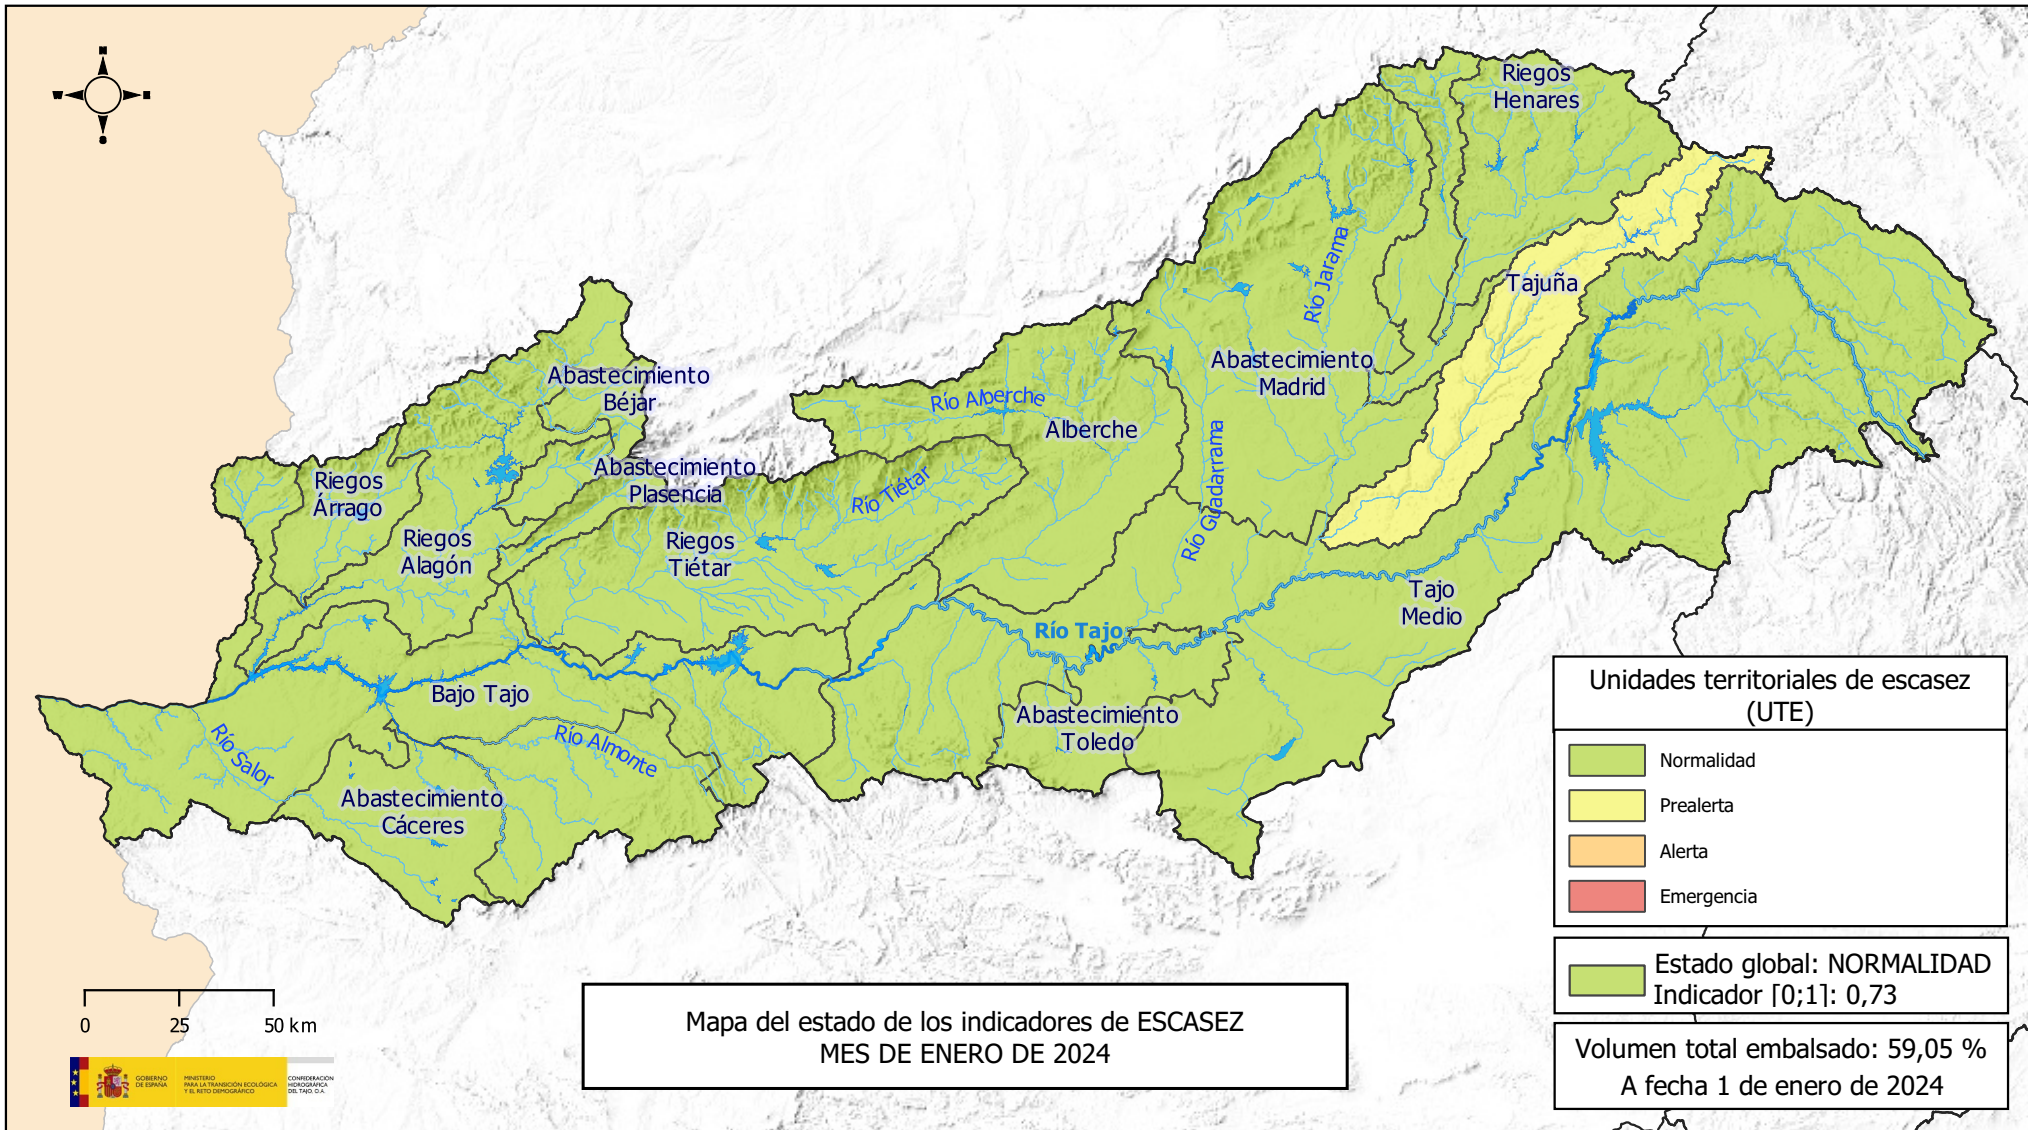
Riegos Henares

Tajuña

Río Jarama

Abastecimiento Madrid

Abastecimiento Béjar

Río Alberche

Alberche

Abastecimiento Plasencia

Río Tiétar

Riegos Árrago

Riegos Alagón

Riegos Tiétar

Río Guadarrama

Tajo Medio

Río Tajo

Bajo Tajo

Río Salor

Río Almonte

Abastecimiento Toledo

Abastecimiento Cáceres

Unidades territoriales de escasez (UTE)

Normalidad

Prealerta

Alerta

Emergencia

Estado global: NORMALIDAD
Indicador [0;1]: 0,73

Volumen total embalsado: 59,05 %
A fecha 1 de enero de 2024

Mapa del estado de los indicadores de ESCASEZ
MES DE ENERO DE 2024

0 25 50 km

GOBIERNO DE ESPAÑA MINISTERIO PARA LA TRANSICIÓN ECOLÓGICA Y EL RETO DEMOGRÁFICO CONFEDERACIÓN HIDROGRÁFICA DEL TAJO, O.A.